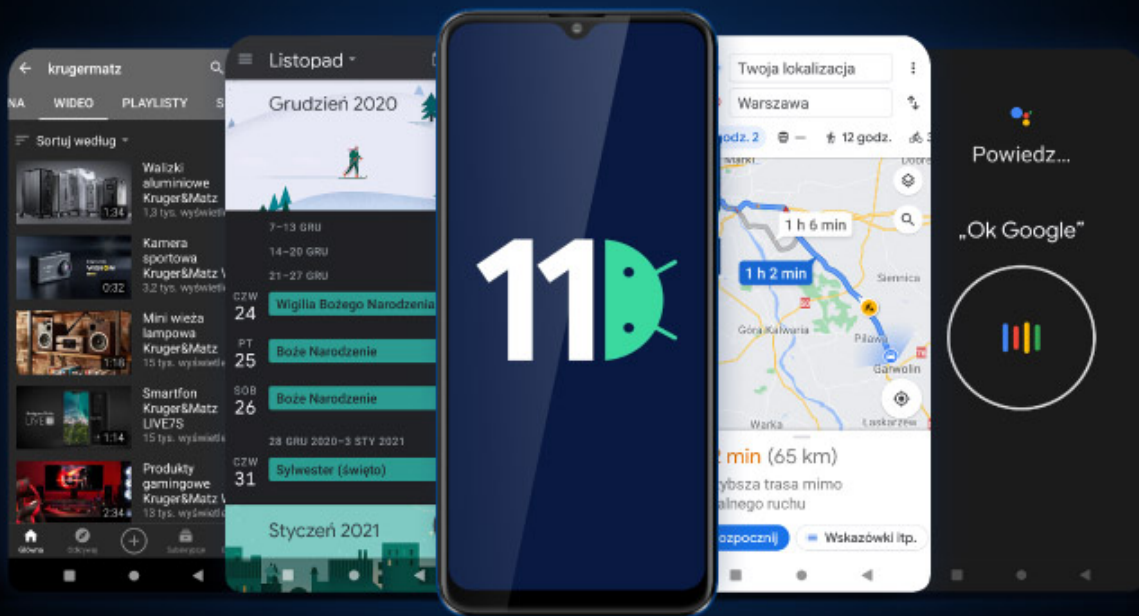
krugermatz

NA WIDEO PLAYLISTY S

Sortuj według

Walizki aluminiowe Kruger&Matz
1,3 tys. wyświetleń
1:34

Kamera sportowa Kruger&Matz
3,2 tys. wyświetleń
0:32

Mini wieża lampowa Kruger&Matz
15 tys. wyświetleń
1:16

Smartfon Kruger&Matz LIVE7S
15 tys. wyświetleń
1:14

Produkty gamingowe Kruger&Matz
13 tys. wyświetleń
2:34

Główna Odkrywaj Subskrypcje

Listopad

Grudzień 2020

7–13 GRU
14–20 GRU
21–27 GRU

CZW 24 Wigilia Bożego Narodzenia
PT 25 Boże Narodzenie
SOB 26 Boże Narodzenie

28 GRU 2020–3 STY 2021
CZW 31 Sylwester (święto)

Styczeń 2021

11

Twoja lokalizacja
Warszawa

godz. 2 — 12 godz.

1 h 6 min
1 h 2 min

Siennica
Góra Kalwaria
Pilawa
Garwolin
Warka
Łaskarzew

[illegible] min (65 km)
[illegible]ybsza trasa mimo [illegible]alnego ruchu

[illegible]ozpocznij
Wskazówki itp.

Powiedz…

„Ok Google"